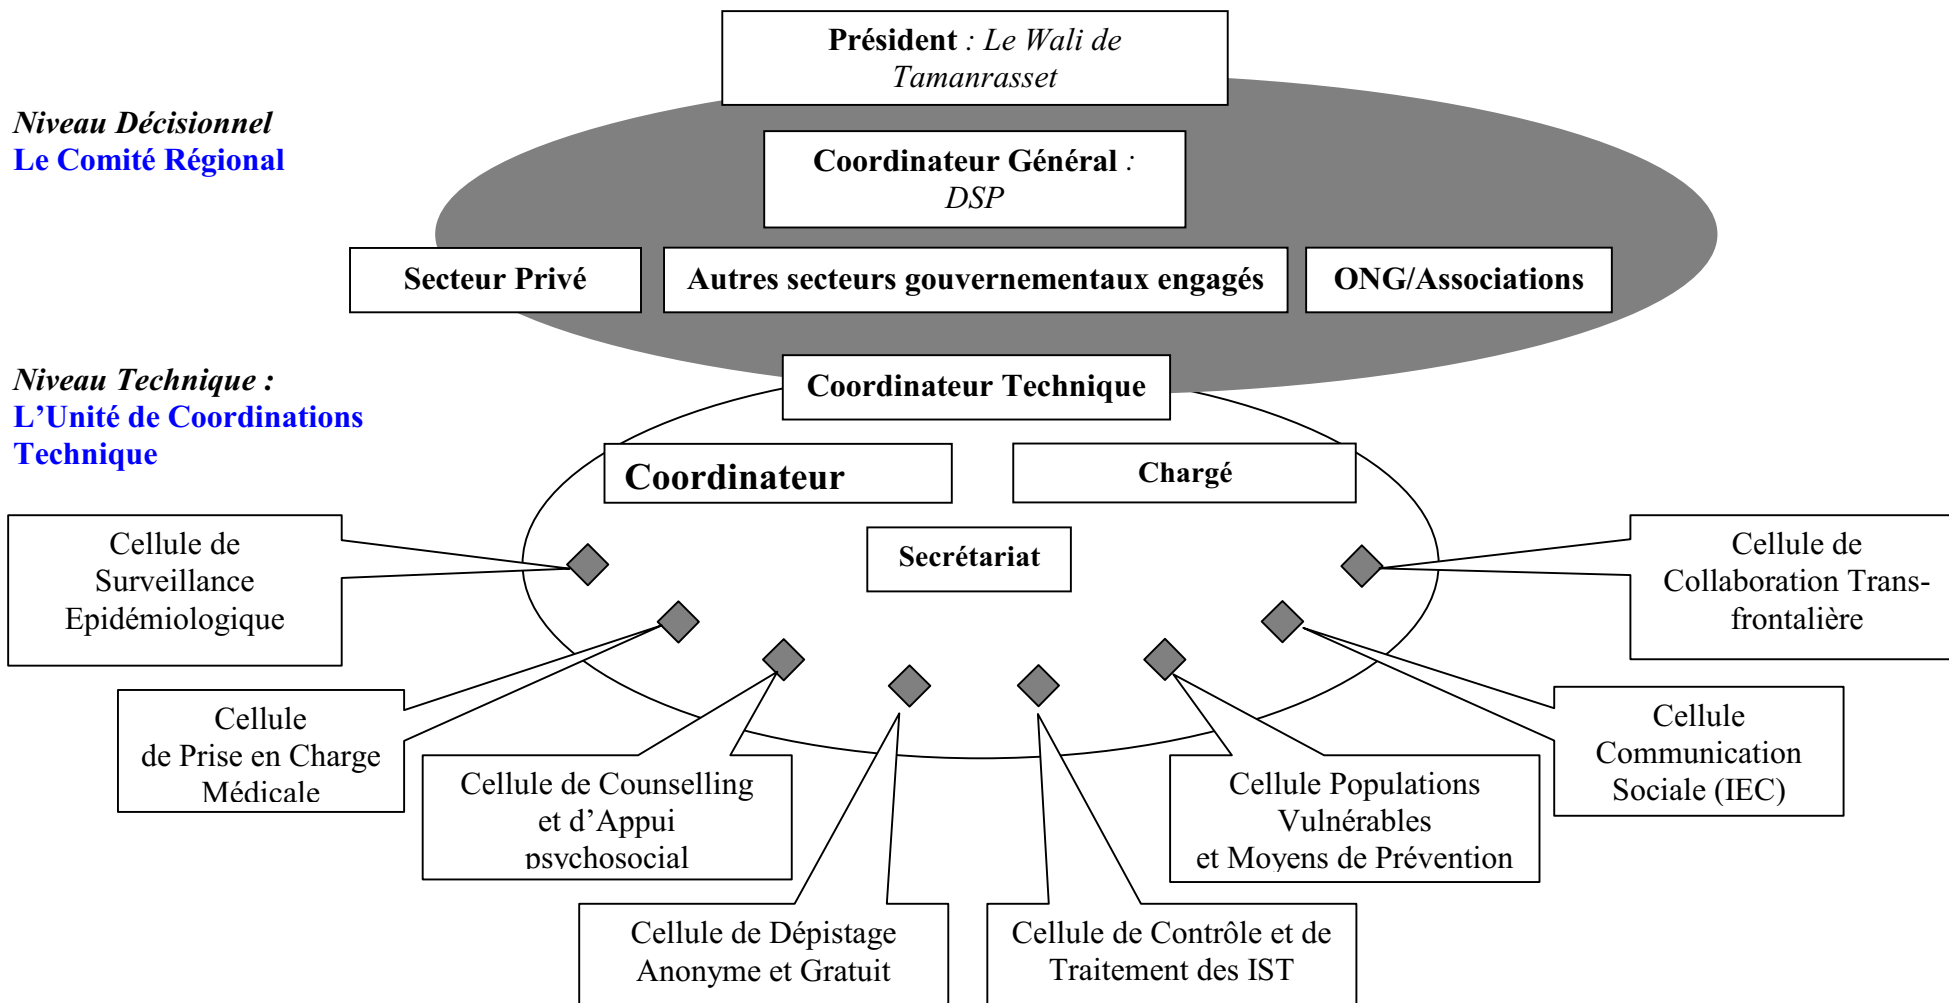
Président : Le Wali de Tamanrasset

Niveau Décisionnel
Le Comité Régional

Coordinateur Général : DSP

Secteur Privé

Autres secteurs gouvernementaux engagés

ONG/Associations

Niveau Technique :
L'Unité de Coordinations Technique

Coordinateur Technique

Coordinateur

Chargé

Secrétariat

Cellule de Surveillance Epidémiologique

Cellule de Collaboration Trans-frontalière

Cellule de Prise en Charge Médicale

Cellule Communication Sociale (IEC)

Cellule de Counselling et d'Appui psychosocial

Cellule Populations Vulnérables et Moyens de Prévention

Cellule de Dépistage Anonyme et Gratuit

Cellule de Contrôle et de Traitement des IST